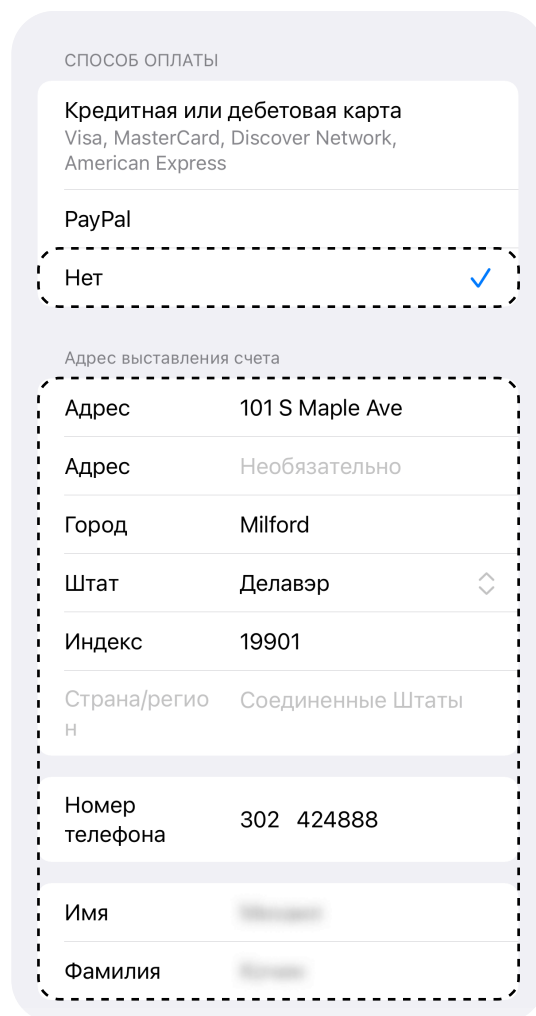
СПОСОБ ОПЛАТЫ

Кредитная или дебетовая карта
Visa, MasterCard, Discover Network, American Express

PayPal

Нет

Адрес выставления счета

| | |
|---|---|
| Адрес | 101 S Maple Ave |
| Адрес | Необязательно |
| Город | Milford |
| Штат | Делавэр |
| Индекс | 19901 |
| Страна/регион | Соединенные Штаты |

Номер телефона 302 424888

Имя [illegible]

Фамилия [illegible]